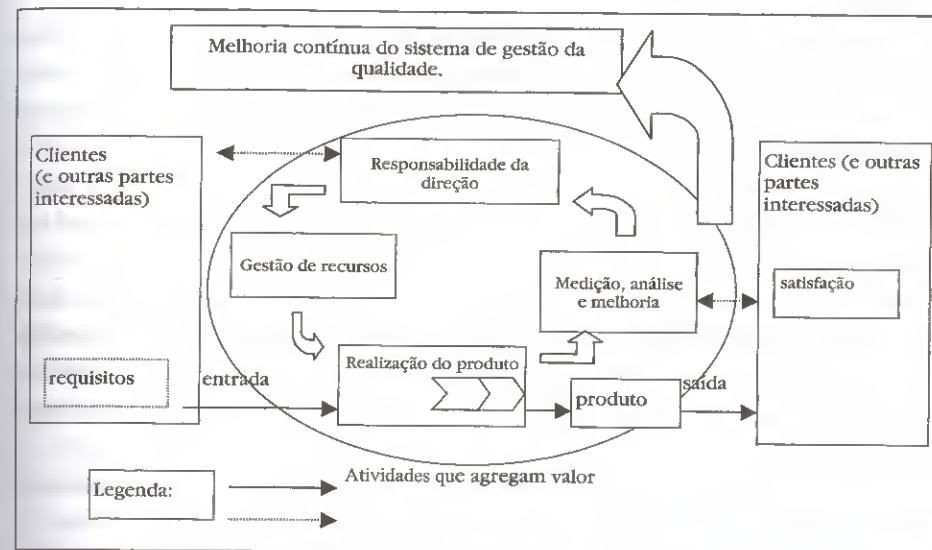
Melhoria contínua do sistema de gestão da qualidade.

Clientes (e outras partes interessadas)

Responsabilidade da direção

Clientes (e outras partes interessadas)

Gestão de recursos

Medição, análise e melhoria

satisfação

requisitos

entrada

Realização do produto

produto

saída

Legenda:

Atividades que agregam valor